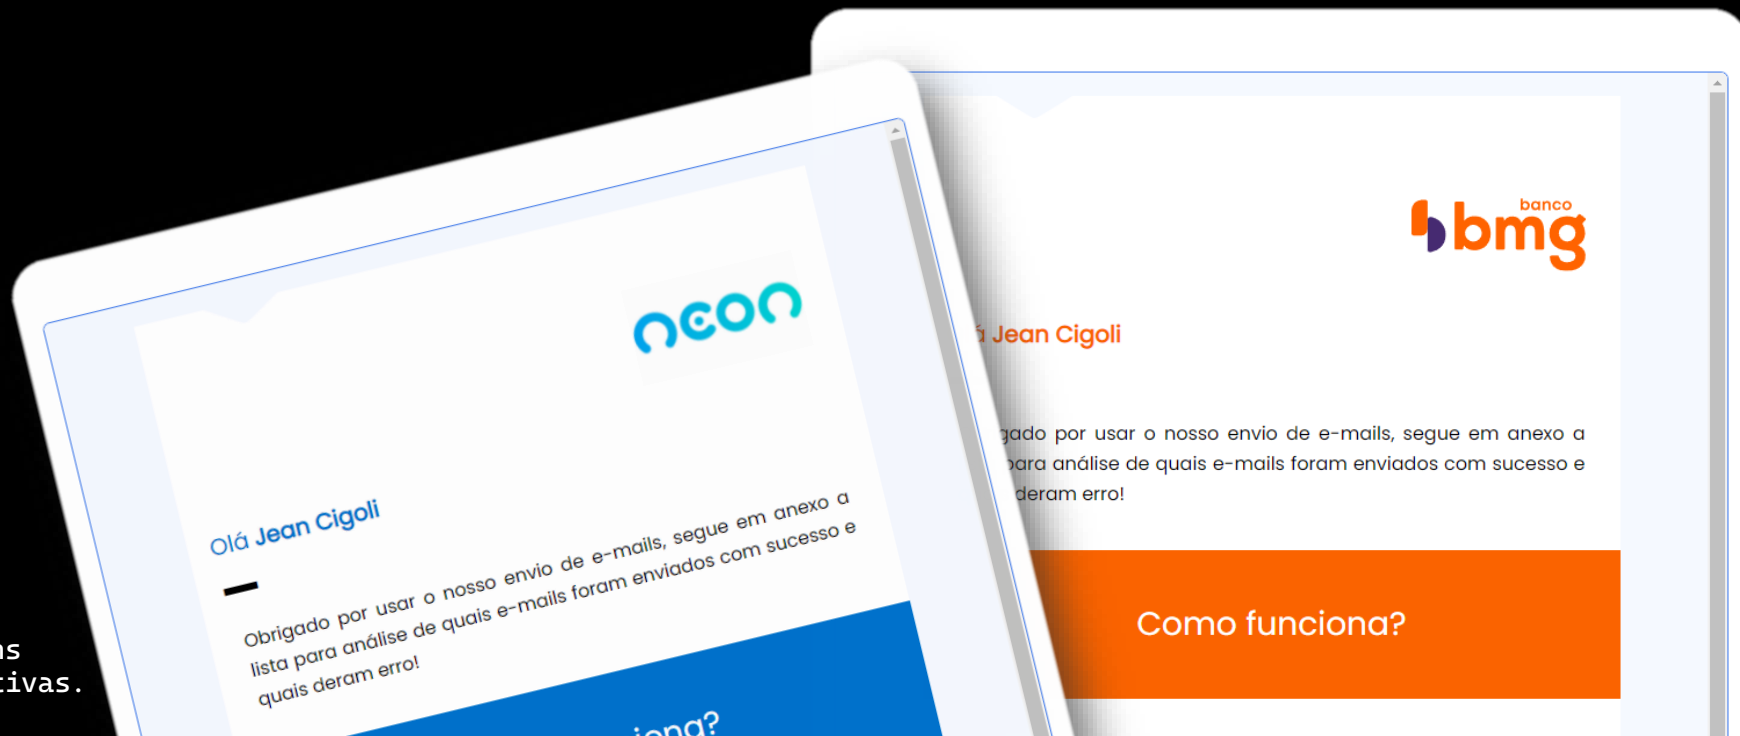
neon

Olá Jean Cigoli

Obrigado por usar o nosso envio de e-mails, segue em anexo a lista para análise de quais e-mails foram enviados com sucesso e quais deram erro!

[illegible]iona?

banco bmg

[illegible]á Jean Cigoli

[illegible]gado por usar o nosso envio de e-mails, segue em anexo a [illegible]ara análise de quais e-mails foram enviados com sucesso e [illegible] deram erro!

Como funciona?

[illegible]s
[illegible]tivas.